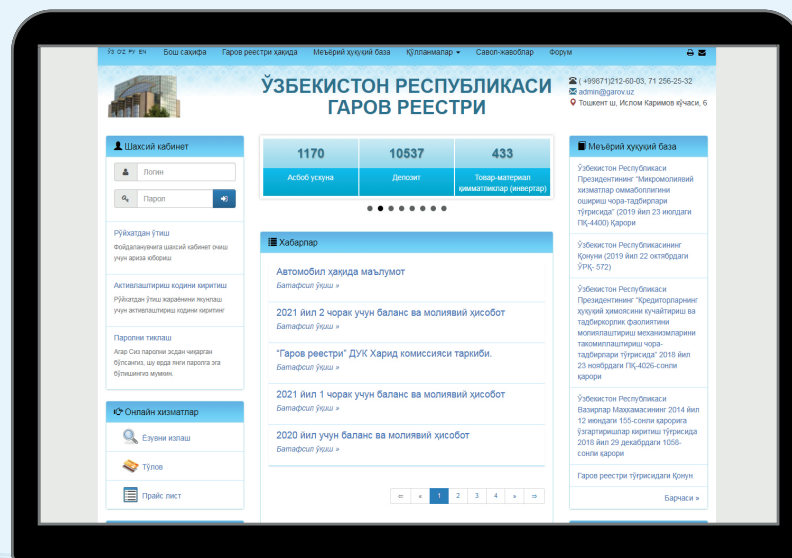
ЎЗ O'Z РУ EN Бош саҳифа Гаров реестри ҳақида Меъёрий ҳуқуқий база Қўлланмалар Савол-жавоблар Форум

ЎЗБЕКИСТОН РЕСПУБЛИКАСИ ГАРОВ РЕЕСТРИ

( +99871)212-60-03, 71 256-25-32
admin@garov.uz
Тошкент ш, Ислом Каримов кўчаси, 6

Шахсий кабинет
Логин
Пароль

Рўйхатдан ўтиш
Фойдаланувчига шахсий кабинет очиш учун ариза юбориш

Активлаштириш кодини киритиш
Рўйхатдан ўтиш жараёнини якунлаш учун активлаштириш кодини киритинг

Паролни тиклаш
Агар Сиз паролни эсдан чиқарган бўлсангиз, шу ерда янги паролга эга бўлишингиз мумкин.

Онлайн хизматлар
Ёзувни излаш
Тўлов
Прайс лист

| 1170 | 10537 | 433 |
|---|---|---|
| Асбоб ускуна | Депозит | Товар-материал қимматликлар (инвентар) |

Хабарлар

Автомобил ҳақида маълумот
Батафсил ўқиш »

2021 йил 2 чорак учун баланс ва молиявий ҳисобот
Батафсил ўқиш »

"Гаров реестри" ДУК Харид комиссияси таркиби.
Батафсил ўқиш »

2021 йил 1 чорак учун баланс ва молиявий ҳисобот
Батафсил ўқиш »

2020 йил учун баланс ва молиявий ҳисобот
Батафсил ўқиш »

« ‹ 1 2 3 4 › »

Меъёрий ҳуқуқий база

Ўзбекистон Республикаси Президентининг "Микромолиявий хизматлар оммабоплигини ошириш чора-тадбирлари тўғрисида" (2019 йил 23 июлдаги ПҚ-4400) Қарори

Ўзбекистон Республикасининг Қонуни (2019 йил 22 октябрдаги ЎРҚ- 572)

Ўзбекистон Республикаси Президентининг "Кредиторларнинг ҳуқуқий ҳимоясини кучайтириш ва тадбиркорлик фаолиятини молиялаштириш механизмларини такомиллаштириш чора-тадбирлари тўғрисида" 2018 йил 23 ноябрдаги ПҚ-4026-сонли қарори

Ўзбекистон Республикаси Вазирлар Маҳкамасининг 2014 йил 12 июндаги 155-сонли қарорига ўзгартиришлар киритиш тўғрисида 2018 йил 29 декабрдаги 1058-сонли қарори

Гаров реестри тўғрисидаги Қонун

Барчаси »